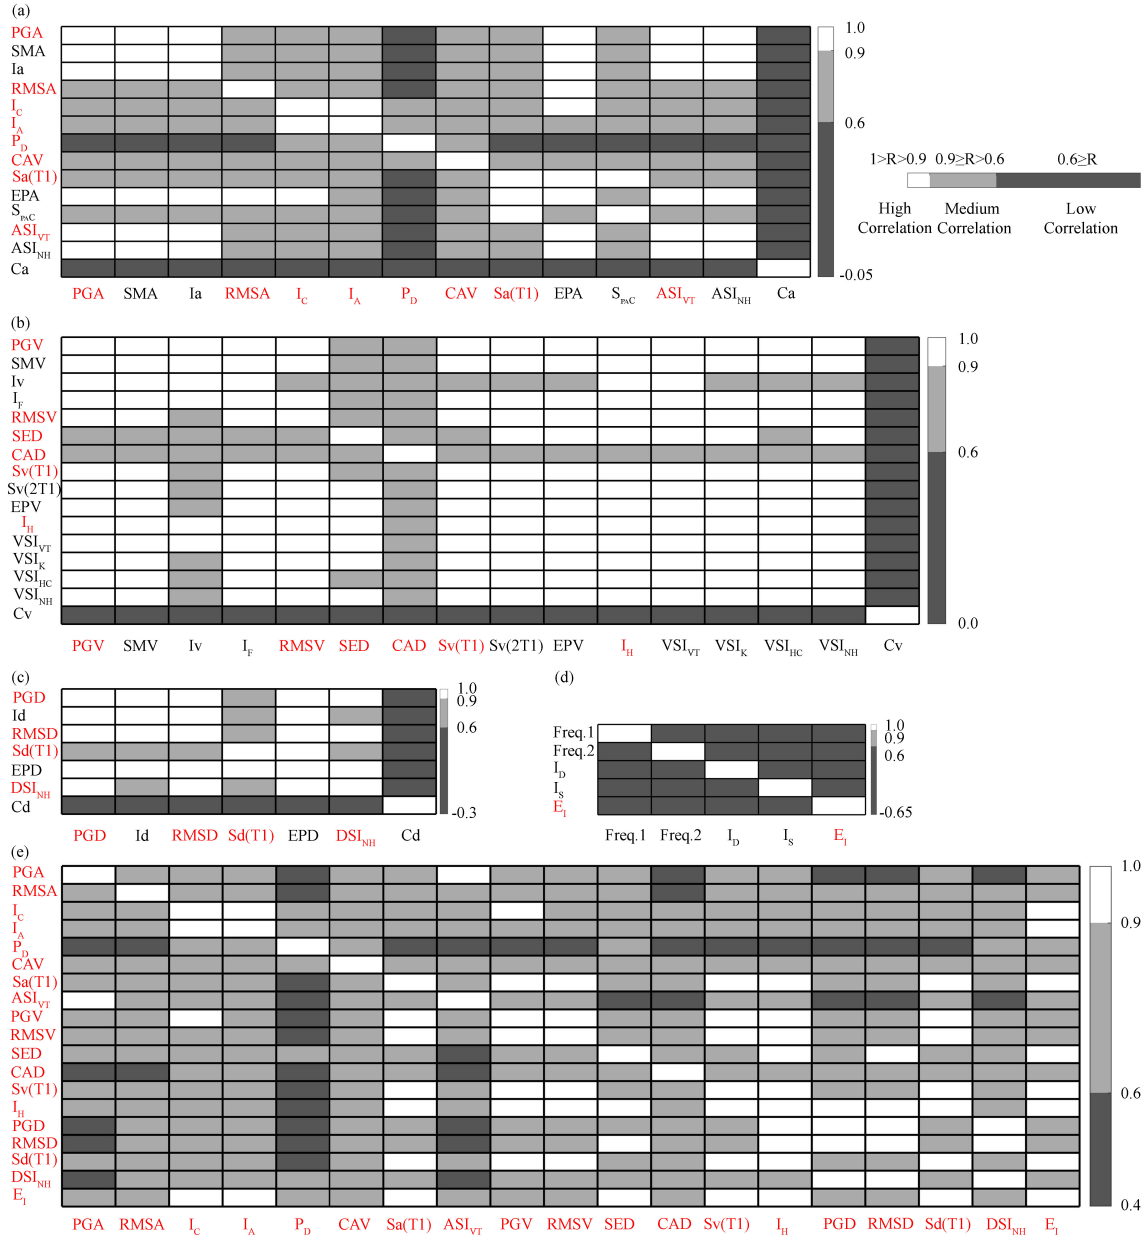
(a)

PGA
SMA
Ia
RMSA
$I_C$
$I_A$
$P_D$
CAV
Sa(T1)
EPA
$S_{PAC}$
$ASI_{VT}$
$ASI_{NH}$
Ca

PGA SMA Ia RMSA $I_C$ $I_A$ $P_D$ CAV Sa(T1) EPA $S_{PAC}$ $ASI_{VT}$ $ASI_{NH}$ Ca

1.0
0.9
0.6
-0.05

1>R>0.9 0.9≥R>0.6 0.6≥R

High Correlation
Medium Correlation
Low Correlation

(b)

PGV
SMV
Iv
$I_F$
RMSV
SED
CAD
Sv(T1)
Sv(2T1)
EPV
$I_H$
$VSI_{VT}$
$VSI_K$
$VSI_{HC}$
$VSI_{NH}$
Cv

PGV SMV Iv $I_F$ RMSV SED CAD Sv(T1) Sv(2T1) EPV $I_H$ $VSI_{VT}$ $VSI_K$ $VSI_{HC}$ $VSI_{NH}$ Cv

1.0
0.9
0.6
0.0

(c)

PGD
Id
RMSD
Sd(T1)
EPD
$DSI_{NH}$
Cd

PGD Id RMSD Sd(T1) EPD $DSI_{NH}$ Cd

1.0
0.9
0.6
-0.3

(d)

Freq.1
Freq.2
$I_D$
$I_S$
$E_I$

Freq.1 Freq.2 $I_D$ $I_S$ $E_I$

1.0
0.9
0.6
-0.65

(e)

PGA
RMSA
$I_C$
$I_A$
$P_D$
CAV
Sa(T1)
$ASI_{VT}$
PGV
RMSV
SED
CAD
Sv(T1)
$I_H$
PGD
RMSD
Sd(T1)
$DSI_{NH}$
$E_I$

PGA RMSA $I_C$ $I_A$ $P_D$ CAV Sa(T1) $ASI_{VT}$ PGV RMSV SED CAD Sv(T1) $I_H$ PGD RMSD Sd(T1) $DSI_{NH}$ $E_I$

1.0
0.9
0.6
0.4